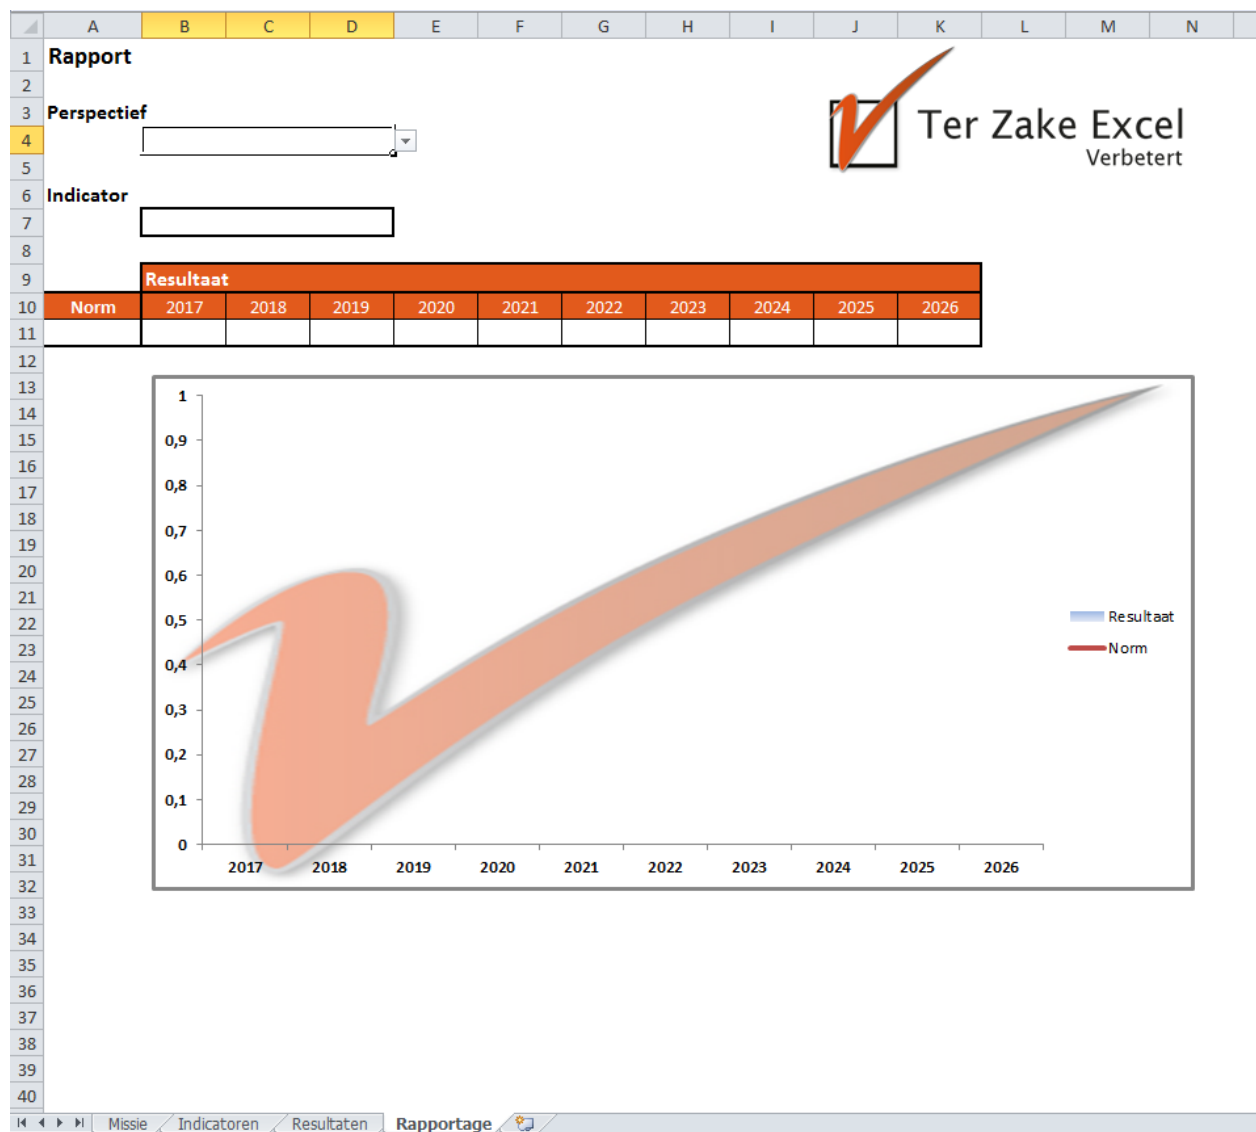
| | A | B | C | D | E | F | G | H | I | J | K | L | M | N |
|---|---|---|---|---|---|---|---|---|---|---|---|---|---|---|
| 1 | Rapport | | | | | | | | | | | | | |
| 2 | | | | | | | | | | | | | | |
| 3 | Perspectief | | | | | | | | | | | | | |
| 4 | | | | | | | | | | | | | | |
| 5 | | | | | | | | | | | | | | |
| 6 | Indicator | | | | | | | | | | | | | |
| 7 | | | | | | | | | | | | | | |
| 8 | | | | | | | | | | | | | | |
| 9 | | Resultaat | | | | | | | | | | | | |
| 10 | Norm | 2017 | 2018 | 2019 | 2020 | 2021 | 2022 | 2023 | 2024 | 2025 | 2026 | | | |
| 11 | | | | | | | | | | | | | | |

Ter Zake Excel
Verbetert

1
0,9
0,8
0,7
0,6
0,5
0,4
0,3
0,2
0,1
0

2017 2018 2019 2020 2021 2022 2023 2024 2025 2026

Resultaat
Norm

12 13 14 15 16 17 18 19 20 21 22 23 24 25 26 27 28 29 30 31 32 33 34 35 36 37 38 39 40

Missie | Indicatoren | Resultaten | Rapportage